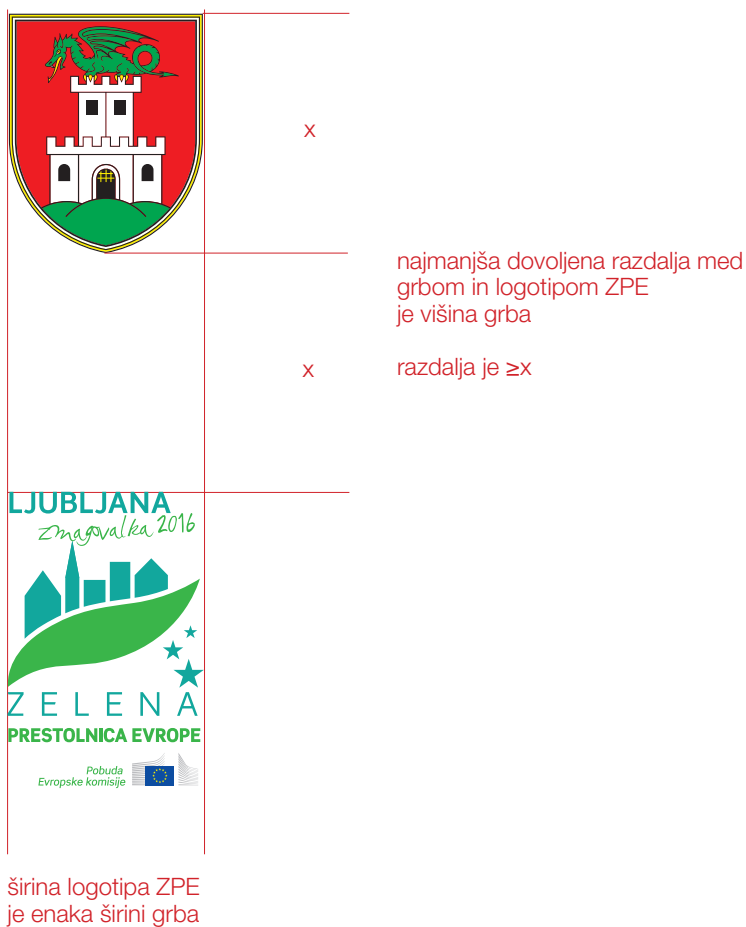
x

najmanjša dovoljena razdalja med grbom in logotipom ZPE je višina grba

x

razdalja je ≥x

LJUBLJANA
Zmagovalka 2016

ZELENA
PRESTOLNICA EVROPE

Pobuda
Evropske komisije

širina logotipa ZPE je enaka širini grba